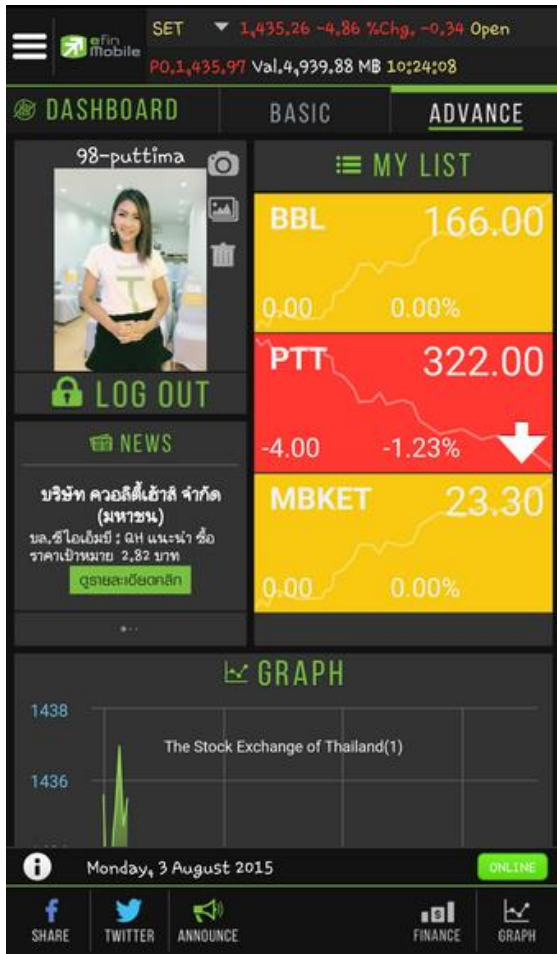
efin Mobile

SET ▼ 1,435.26 -4.86 %Chg. -0.34 Open
PO.1,435.97 Val.4,939.88 MB 10:24:08

DASHBOARD BASIC ADVANCE

98-puttima

LOG OUT

NEWS

บริษัท ควอลิตี้เฮ้าส์ จำกัด (มหาชน)
บล.ซีไอเอ็มบี : QH แนะนำ ซื้อ ราคาเป้าหมาย 2.82 บาท

ดูรายละเอียดคลิก

MY LIST

BBL 166.00
0.00 0.00%

PTT 322.00
-4.00 -1.23%

MBKET 23.30
0.00 0.00%

GRAPH

1438
The Stock Exchange of Thailand(1)
1436

Monday, 3 August 2015 ONLINE

SHARE TWITTER ANNOUNCE FINANCE GRAPH